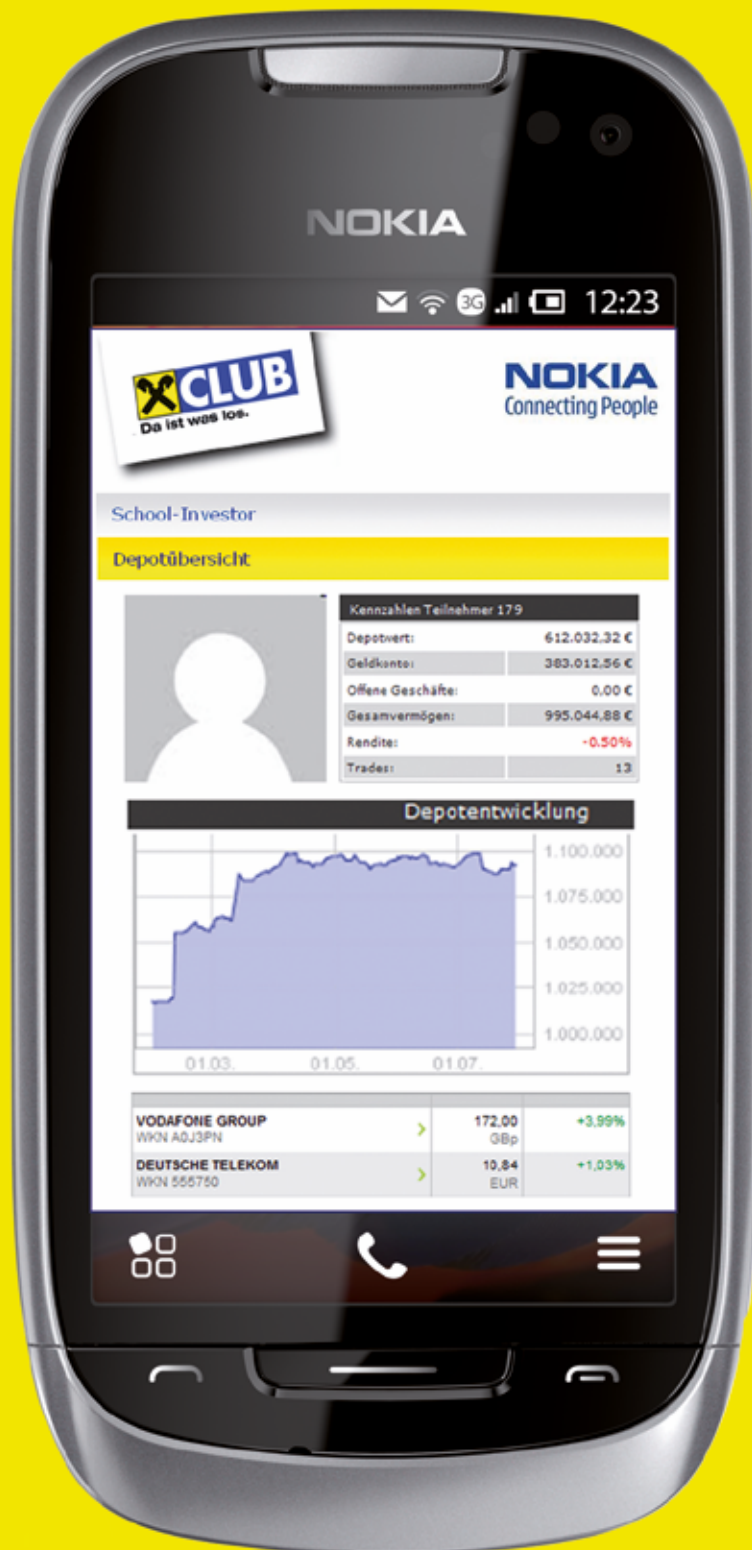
NOKIA

3G 12:23

CLUB
Da ist was los.

NOKIA
Connecting People

School-Investor

Depotübersicht

| Kennzahlen Teilnehmer 179 | |
|---|---|
| Depotwert: | 612.032,32 € |
| Geldkonto: | 383.012,56 € |
| Offene Geschäfte: | 0,00 € |
| Gesamtvermögen: | 995.044,88 € |
| Rendite: | -0,50% |
| Trades: | 13 |

Depotentwicklung

1.100.000
1.075.000
1.050.000
1.025.000
1.000.000
01.03. 01.05. 01.07.

| | | | |
|---|---|---|---|
| VODAFONE GROUP WKN A0J3PN | > | 172,00 GBp | +3,99% |
| DEUTSCHE TELEKOM WKN 555750 | > | 10,84 EUR | +1,03% |